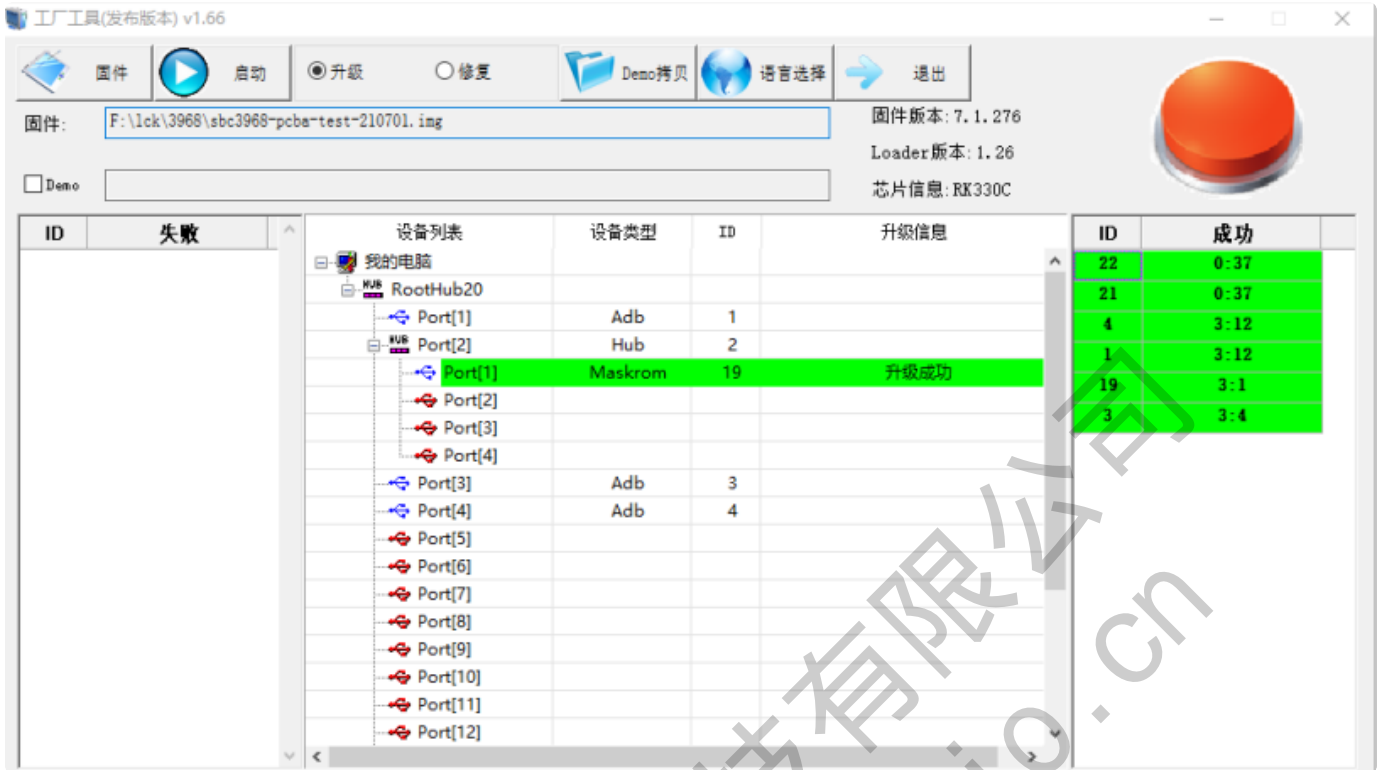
工厂工具(发布版本) v1.66

固件 启动 ◉升级 ○修复 Demo拷贝 语言选择 退出

固件: F:\lck\3968\sbc3968-pcba-test-210701.img

固件版本: 7.1.276
Loader版本: 1.26
芯片信息: RK330C

Demo

| ID | 失败 |
|---|---|

| 设备列表 | 设备类型 | ID | 升级信息 |
|---|---|---|---|
| 我的电脑 | | | |
| RootHub20 | | | |
| Port[1] | Adb | 1 | |
| Port[2] | Hub | 2 | |
| Port[1] | Maskrom | 19 | 升级成功 |
| Port[2] | | | |
| Port[3] | | | |
| Port[4] | | | |
| Port[3] | Adb | 3 | |
| Port[4] | Adb | 4 | |
| Port[5] | | | |
| Port[6] | | | |
| Port[7] | | | |
| Port[8] | | | |
| Port[9] | | | |
| Port[10] | | | |
| Port[11] | | | |
| Port[12] | | | |

| ID | 成功 |
|---|---|
| 22 | 0:37 |
| 21 | 0:37 |
| 4 | 3:12 |
| 1 | 3:12 |
| 19 | 3:1 |
| 3 | 3:4 |

有限公司 .cn